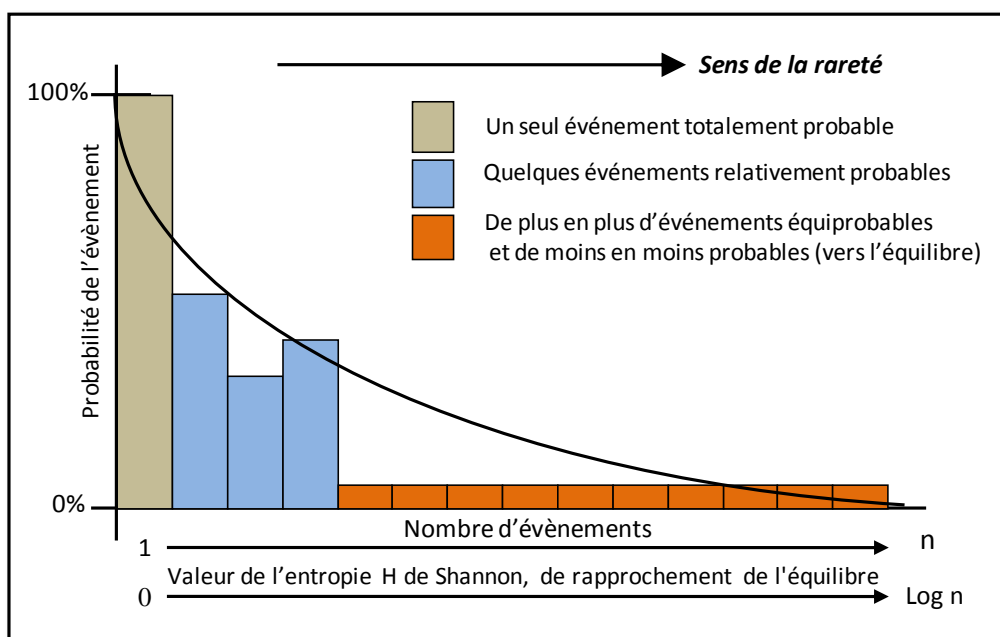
Sens de la rareté

100%

0%

Probabilité de l'évènement

Un seul événement totalement probable

Quelques événements relativement probables

De plus en plus d'événements équiprobables et de moins en moins probables (vers l'équilibre)

Nombre d'évènements

1

n

Valeur de l'entropie H de Shannon, de rapprochement de l'équilibre

0

Log n